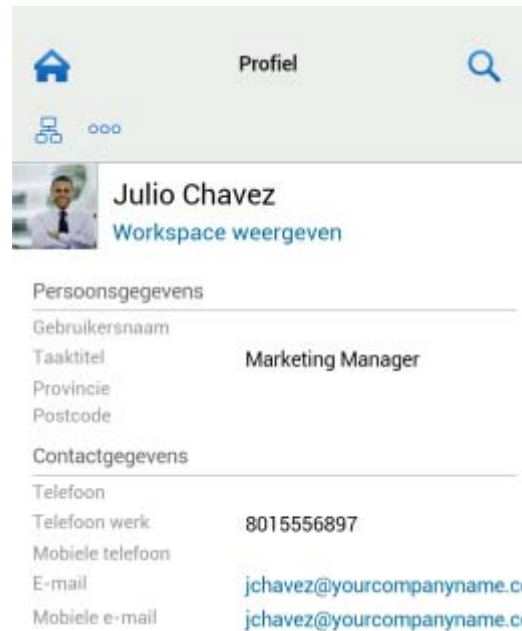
Profiel

ooo

Julio Chavez
Workspace weergeven

Persoonsgegevens

| | |
|---|---|
| Gebruikersnaam | |
| Taaktitel | Marketing Manager |
| Provincie | |
| Postcode | |

Contactgegevens

| | |
|---|---|
| Telefoon | |
| Telefoon werk | 8015556897 |
| Mobiele telefoon | |
| E-mail | jchavez@yourcompanyname.c |
| Mobiele e-mail | jchavez@yourcompanyname.c |